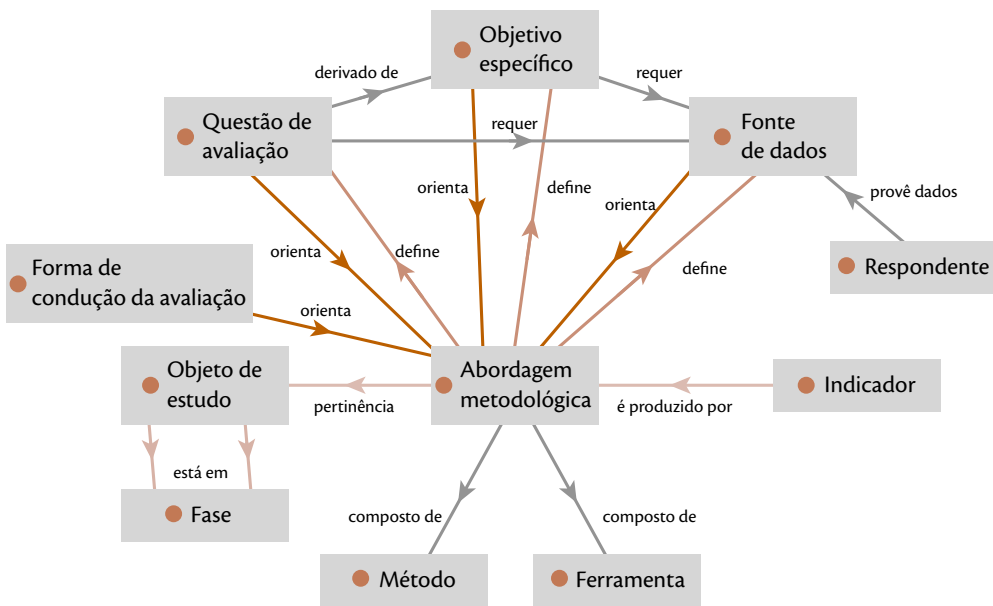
Objetivo específico

derivado de

requer

Questão de avaliação

requer

Fonte de dados

orienta

define

orienta

provê dados

orienta

define

define

Respondente

Forma de condução da avaliação

orienta

Objeto de estudo

Abordagem metodológica

Indicador

pertinência

é produzido por

está em

Fase

composto de

composto de

Método

Ferramenta